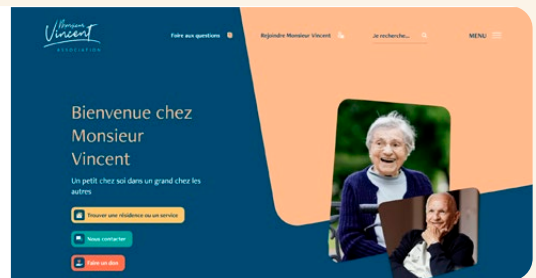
Monsieur Vincent
ASSOCIATION

Foire aux questions

Rejoindre Monsieur Vincent

Je recherche...

MENU

Bienvenue chez Monsieur Vincent

Un petit chez soi dans un grand chez les autres

Trouver une résidence ou un service

Nous contacter

Faire un don